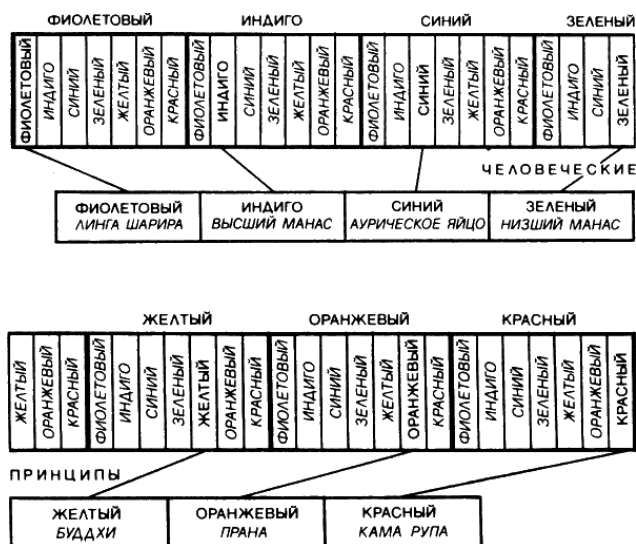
ФИОЛЕТОВЫЙ ИНДИГО СИНИЙ ЗЕЛЕНЫЙ

| ФИОЛЕТОВЫЙ | ИНДИГО | СИНИЙ | ЗЕЛЕНЫЙ | ЖЕЛТЫЙ | ОРАНЖЕВЫЙ | КРАСНЫЙ | ФИОЛЕТОВЫЙ | ИНДИГО | СИНИЙ | ЗЕЛЕНЫЙ | ЖЕЛТЫЙ | ОРАНЖЕВЫЙ | КРАСНЫЙ | ФИОЛЕТОВЫЙ | ИНДИГО | СИНИЙ | ЗЕЛЕНЫЙ | ЖЕЛТЫЙ | ОРАНЖЕВЫЙ | КРАСНЫЙ | ФИОЛЕТОВЫЙ | ИНДИГО | СИНИЙ | ЗЕЛЕНЫЙ |
|---|---|---|---|---|---|---|---|---|---|---|---|---|---|---|---|---|---|---|---|---|---|---|---|---|

ЧЕЛОВЕЧЕСКИЕ

| ФИОЛЕТОВЫЙ ЛИНГА ШАРИРА | ИНДИГО ВЫСШИЙ МАНАС | СИНИЙ АУРИЧЕСКОЕ ЯЙЦО | ЗЕЛЕНЫЙ НИЗШИЙ МАНАС |
|---|---|---|---|

ЖЕЛТЫЙ ОРАНЖЕВЫЙ КРАСНЫЙ

| ЖЕЛТЫЙ | ОРАНЖЕВЫЙ | КРАСНЫЙ | ФИОЛЕТОВЫЙ | ИНДИГО | СИНИЙ | ЗЕЛЕНЫЙ | ЖЕЛТЫЙ | ОРАНЖЕВЫЙ | КРАСНЫЙ | ФИОЛЕТОВЫЙ | ИНДИГО | СИНИЙ | ЗЕЛЕНЫЙ | ЖЕЛТЫЙ | ОРАНЖЕВЫЙ | КРАСНЫЙ | ФИОЛЕТОВЫЙ | ИНДИГО | СИНИЙ | ЗЕЛЕНЫЙ | ЖЕЛТЫЙ | ОРАНЖЕВЫЙ | КРАСНЫЙ |
|---|---|---|---|---|---|---|---|---|---|---|---|---|---|---|---|---|---|---|---|---|---|---|---|

ПРИНЦИПЫ

| ЖЕЛТЫЙ БУДДХИ | ОРАНЖЕВЫЙ ПРАНА | КРАСНЫЙ КАМА РУПА |
|---|---|---|